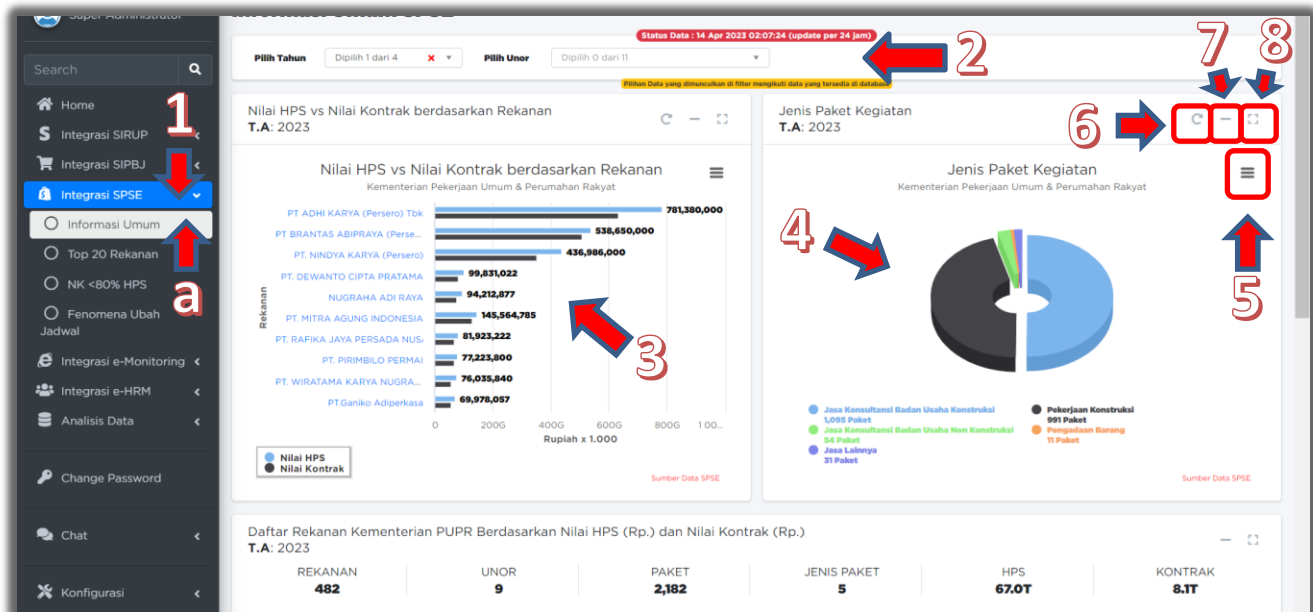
Super Administrator

Search

Home
Integrasi SIRUP
Integrasi SIPBJ
Integrasi SPSE
Informasi Umum
Top 20 Rekanan
NK <80% HPS
Fenomena Ubah Jadwal
Integrasi e-Monitoring
Integrasi e-HRM
Analisis Data
Change Password
Chat
Konfigurasi

1
a
2
3
4
5
6
7
8

Status Data : 14 Apr 2023 02:07:24 (update per 24 jam)

Pilih Tahun Dipilih 1 dari 4
Pilih Unor Dipilih 0 dari 11

Pilihan Data yang dimunculkan di filter mengikuti data yang tersedia di database

Nilai HPS vs Nilai Kontrak berdasarkan Rekanan
T.A: 2023

Nilai HPS vs Nilai Kontrak berdasarkan Rekanan
Kementerian Pekerjaan Umum & Perumahan Rakyat

Rekanan

PT. ADHI KARYA (Persero) Tbk 781,380,000
PT. BRANTAS ABIPRAYA (Perse... 538,650,000
PT. NINDYA KARYA (Persero) 436,986,000
PT. DEWANTO CIPTA PRATAMA 99,831,022
NUGRAHA ADI RAYA 94,212,877
PT. MITRA AGUNG INDONESIA 145,564,785
PT. RAFIKA JAYA PERSADA NUS/ 81,923,222
PT. PIRIMBILO PERMAI 77,223,800
PT. WIRATAMA KARYA NUGRA... 76,035,840
PT.Ganiko Adiperkasa 69,978,057

0 200G 400G 600G 800G 1 00...
Rupiah x 1.000

Nilai HPS
Nilai Kontrak

Sumber Data SPSE

Jenis Paket Kegiatan
T.A: 2023

Jenis Paket Kegiatan
Kementerian Pekerjaan Umum & Perumahan Rakyat

Jasa Konsultansi Badan Usaha Konstruksi 1,095 Paket
Jasa Konsultansi Badan Usaha Non Konstruksi 54 Paket
Jasa Lainnya 31 Paket
Pekerjaan Konstruksi 991 Paket
Pengadaan Barang 11 Paket

Sumber Data SPSE

Daftar Rekanan Kementerian PUPR Berdasarkan Nilai HPS (Rp.) dan Nilai Kontrak (Rp.)
T.A: 2023

| REKANAN | UNOR | PAKET | JENIS PAKET | HPS | KONTRAK |
|---|---|---|---|---|---|
| 482 | 9 | 2,182 | 5 | 67.0T | 8.1T |